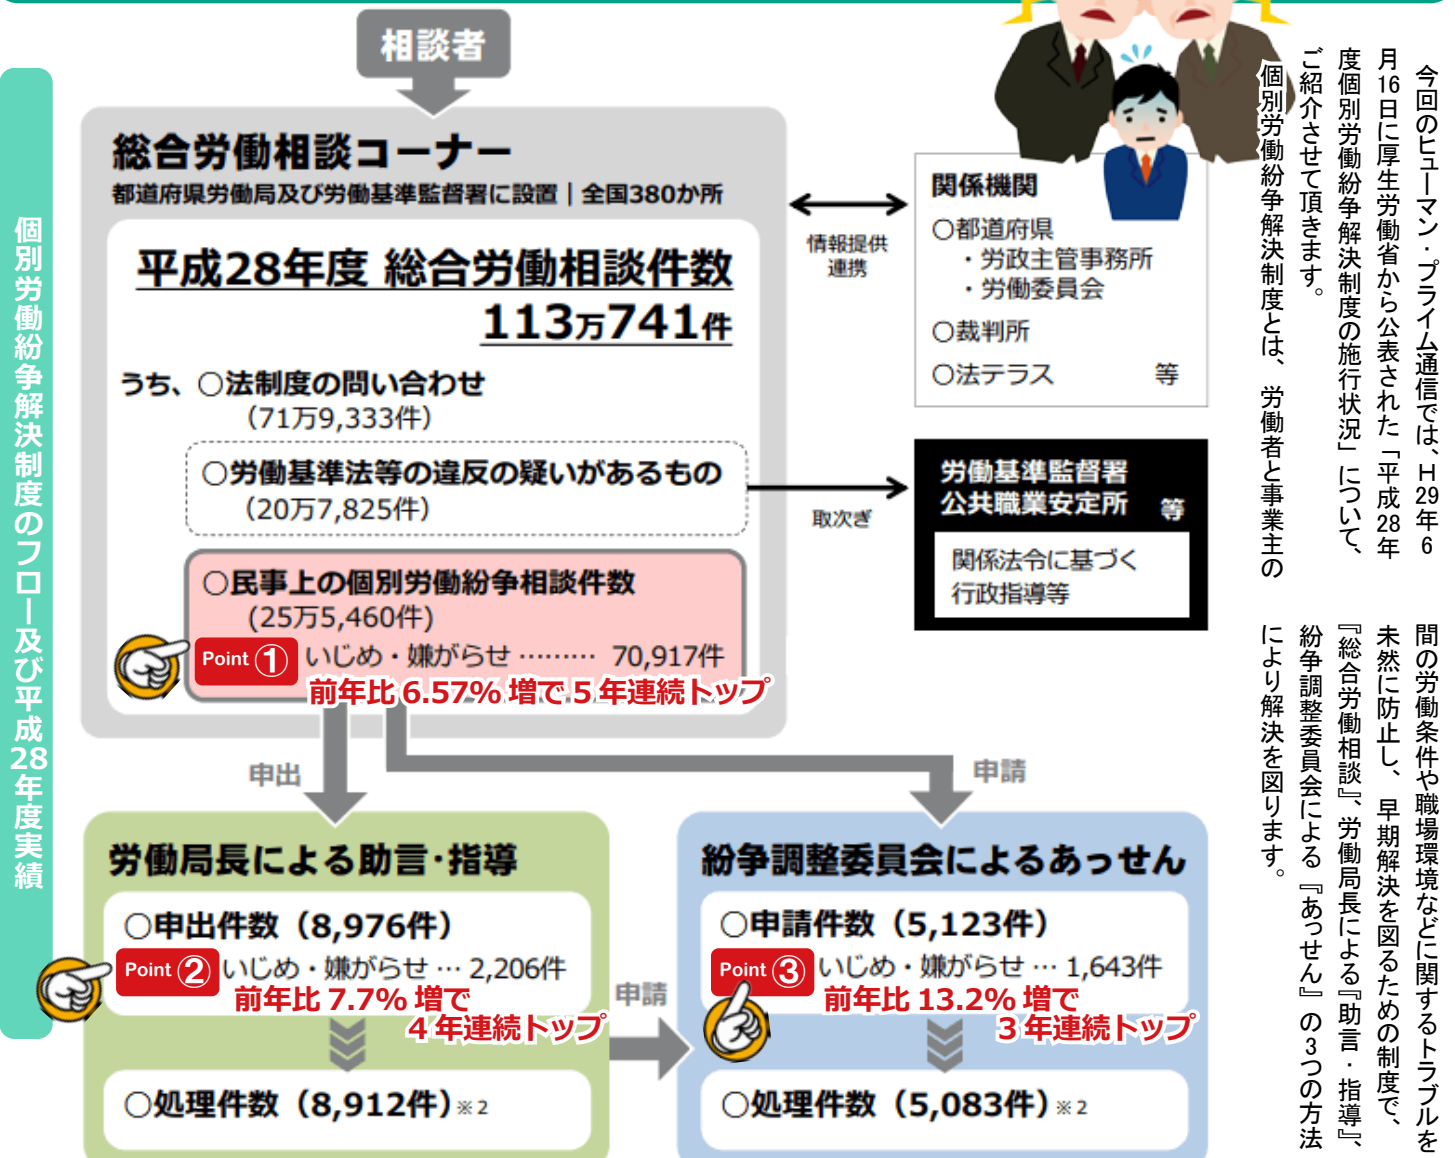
今回のヒューマン・プライム通信では、H29年6月16日に厚生労働省から公表された「平成28年度個別労働紛争解決制度の施行状況」について、ご紹介させて頂きます。

個別労働紛争解決制度とは、労働者と事業主の間の労働条件や職場環境などに関するトラブルを未然に防止し、早期解決を図るための制度で、『総合労働相談』、労働局長による『助言・指導』、紛争調整委員会による『あっせん』の3つの方法により解決を図ります。

個別労働紛争解決制度のフロー及び平成28年度実績

相談者

総合労働相談コーナー
都道府県労働局及び労働基準監督署に設置｜全国380か所

平成28年度 総合労働相談件数
113万741件

うち、○法制度の問い合わせ
（71万9,333件）

○労働基準法等の違反の疑いがあるもの
（20万7,825件）

○民事上の個別労働紛争相談件数
（25万5,460件）
Point ① いじめ・嫌がらせ ……… 70,917件
前年比 6.57% 増で 5 年連続トップ

情報提供
連携

関係機関
○都道府県
・労政主管事務所
・労働委員会
○裁判所
○法テラス 等

取次ぎ

労働基準監督署
公共職業安定所 等
関係法令に基づく
行政指導等

申出

申請

労働局長による助言・指導
○申出件数（8,976件）
Point ② いじめ・嫌がらせ … 2,206件
前年比 7.7% 増で
4 年連続トップ
○処理件数（8,912件）※2

申請

紛争調整委員会によるあっせん
○申請件数（5,123件）
Point ③ いじめ・嫌がらせ … 1,643件
前年比 13.2% 増で
3 年連続トップ
○処理件数（5,083件）※2